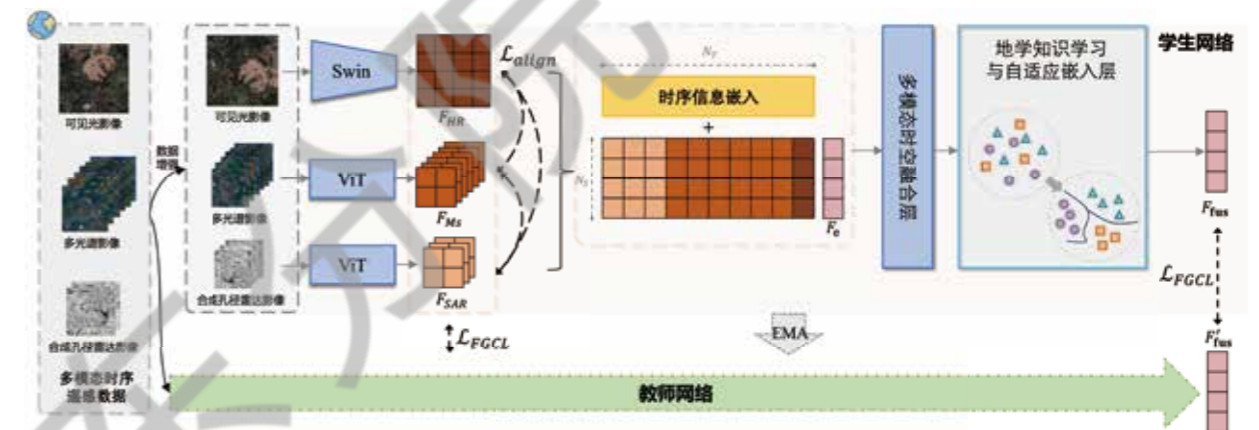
可见光影像

多光谱影像

合成孔径雷达影像

多模态时序遥感数据

数据增强

可见光影像

多光谱影像

合成孔径雷达影像

Swin

ViT

ViT

$F_{HR}$

$F_{MS}$

$F_{SAR}$

$\mathcal{L}_{align}$

$\mathcal{L}_{FGCL}$

$N_T$

时序信息嵌入

+

$N_S$

$F_e$

多模态时空融合层

EMA

地学知识学习与自适应嵌入层

学生网络

$F_{fus}$

$\mathcal{L}_{FGCL}$

$F'_{fus}$

教师网络